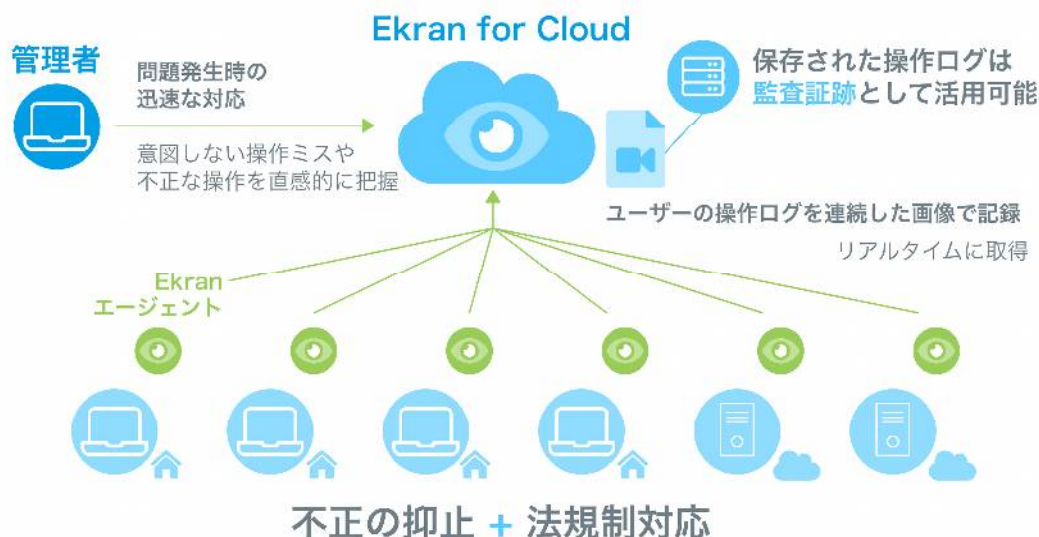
Ekran for Cloud

管理者

問題発生時の
迅速な対応

意図しない操作ミスや
不正な操作を直感的に把握

保存された操作ログは
監査証跡として活用可能

ユーザーの操作ログを連続した画像で記録

リアルタイムに取得

Ekran
エージェント

不正の抑止 + 法規制対応